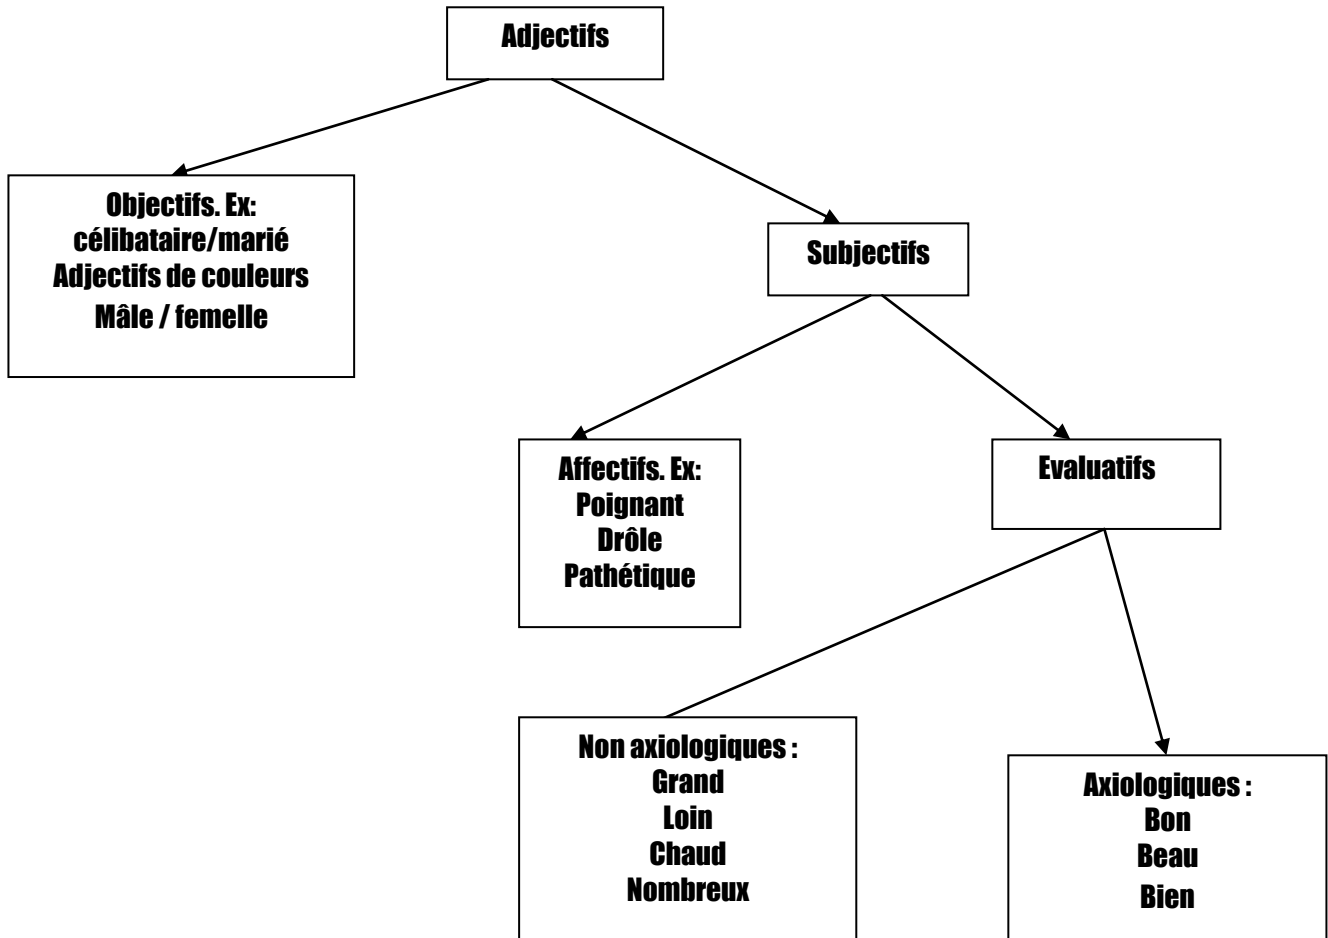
Adjectifs

Objectifs. Ex:
célibataire/marié
Adjectifs de couleurs
Mâle / femelle

Subjectifs

Affectifs. Ex:
Poignant
Drôle
Pathétique

Evaluatifs

Non axiologiques :
Grand
Loin
Chaud
Nombreux

Axiologiques :
Bon
Beau
Bien